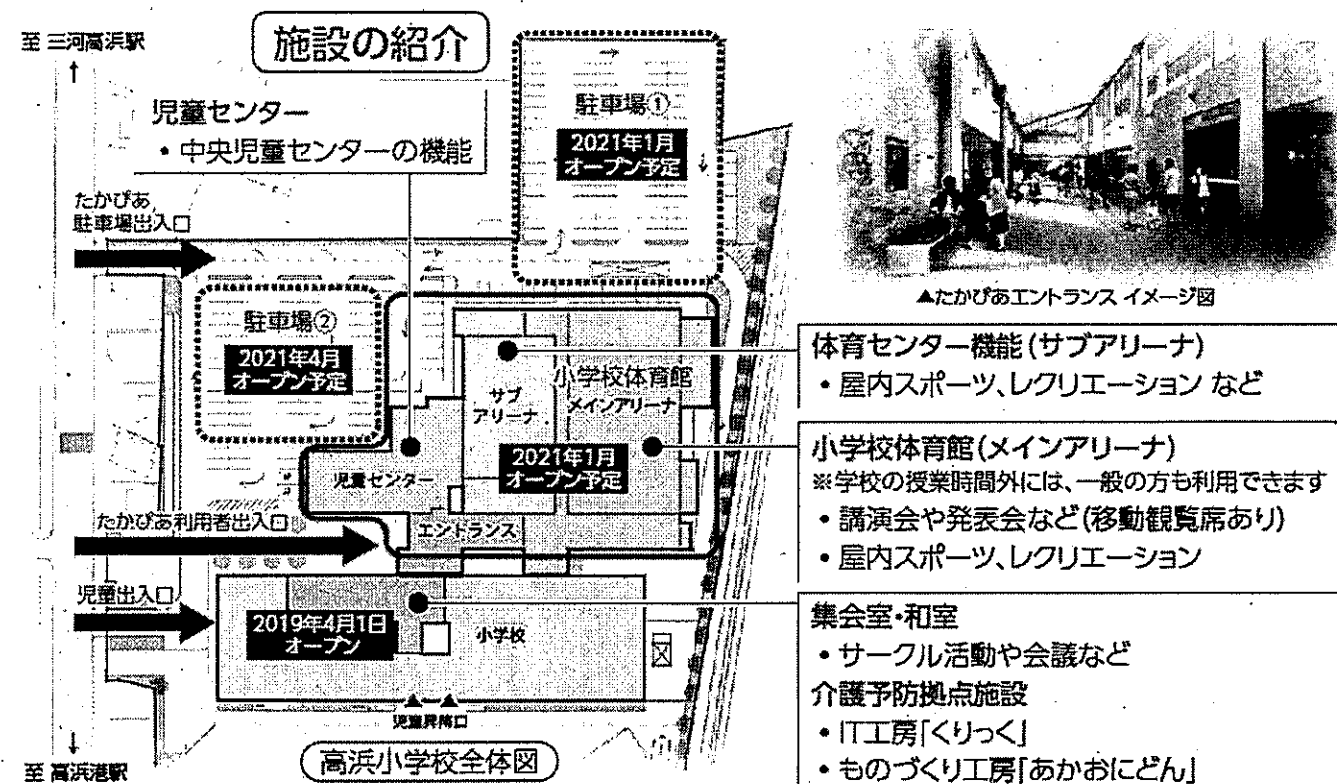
至 三河高浜駅

施設の紹介

児童センター
• 中央児童センターの機能

駐車場①
2021年1月
オープン予定

たかぴあ
駐車場出入口

駐車場②
2021年4月
オープン予定

サブ
アリーナ

小学校体育館
メインアリーナ

児童センター

2021年1月
オープン予定

エントランス

たかぴあ利用者出入口

児童出入口

2019年4月1日
オープン

小学校

児童昇降口

高浜小学校全体図

至 高浜港駅

▲たかぴあエントランス イメージ図

体育センター機能（サブアリーナ）
• 屋内スポーツ、レクリエーション など

小学校体育館（メインアリーナ）
※学校の授業時間外には、一般の方も利用できます
• 講演会や発表会など（移動観覧席あり）
• 屋内スポーツ、レクリエーション

集会室・和室
• サークル活動や会議など
介護予防拠点施設
• IT工房「くりっく」
• ものづくり工房「あかおにどん」